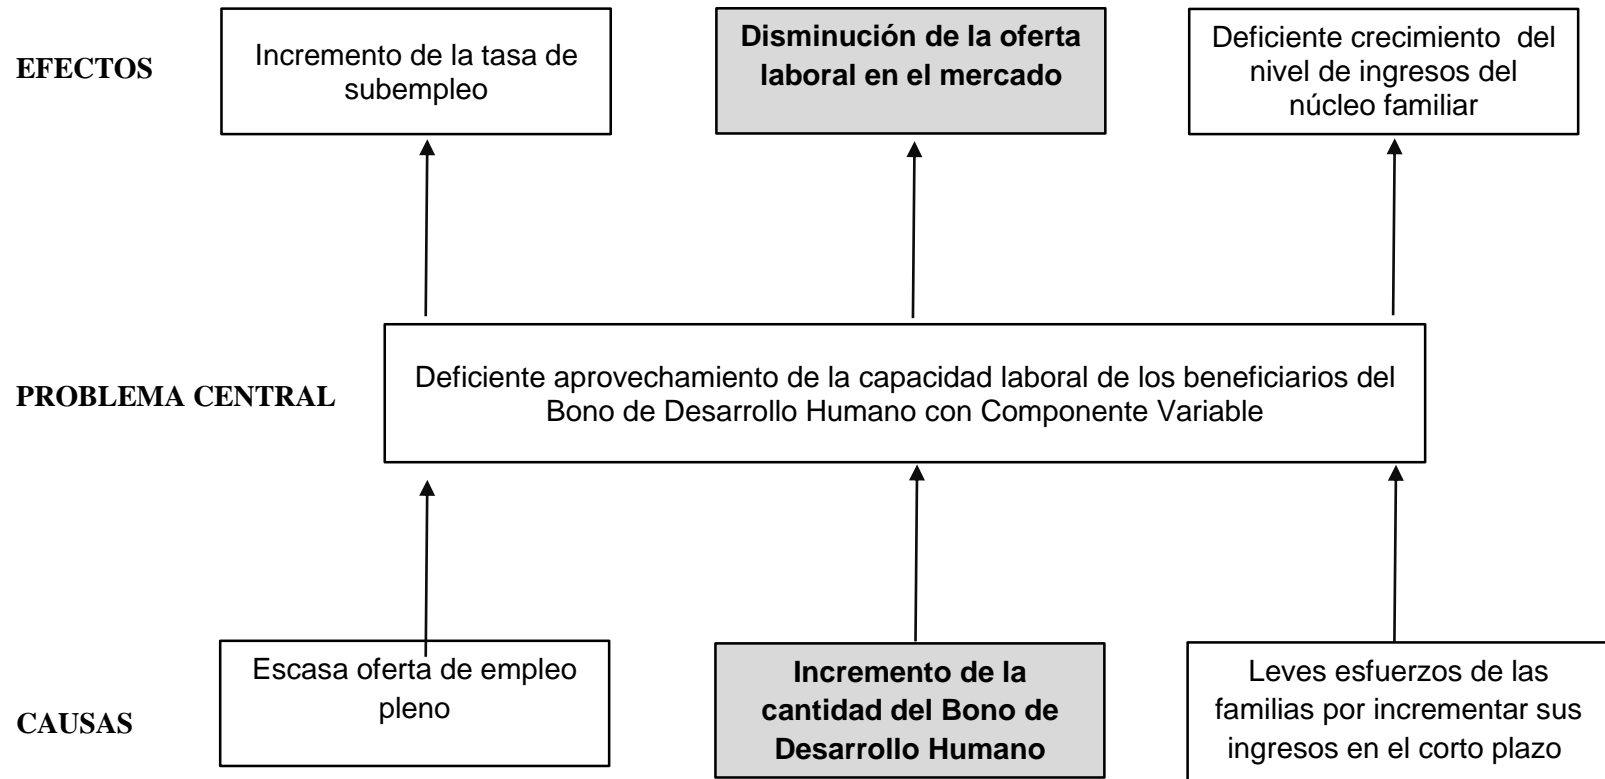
EFECTOS

Incremento de la tasa de subempleo

**Disminución de la oferta laboral en el mercado**

Deficiente crecimiento del nivel de ingresos del núcleo familiar

PROBLEMA CENTRAL

Deficiente aprovechamiento de la capacidad laboral de los beneficiarios del Bono de Desarrollo Humano con Componente Variable

CAUSAS

Escasa oferta de empleo pleno

**Incremento de la cantidad del Bono de Desarrollo Humano**

Leves esfuerzos de las familias por incrementar sus ingresos en el corto plazo